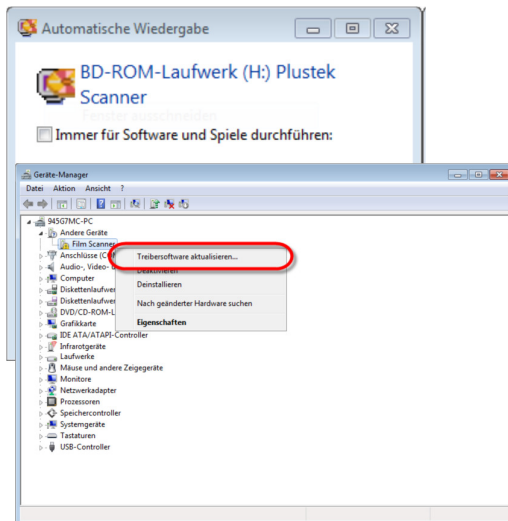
Automatische Wiedergabe

BD-ROM-Laufwerk (H:) Plustek Scanner

Fenster ausschneiden

Immer für Software und Spiele durchführen:

Geräte-Manager

Datei Aktion Ansicht ?

945G7MC-PC
Andere Geräte
Film Scanner
Anschlüsse (C
Audio-, Video-
Computer
Diskettenlaufwe
Diskettenlaufwe
DVD/CD-ROM-L
Grafikkarte
IDE ATA/ATAPI-Controller
Infrarotgeräte
Laufwerke
Mäuse und andere Zeigegeräte
Monitore
Netzwerkadapter
Prozessoren
Speichercontroller
Systemgeräte
Tastaturen
USB-Controller

Treibersoftware aktualisieren...
Deaktivieren
Deinstallieren
Nach geänderter Hardware suchen
Eigenschaften